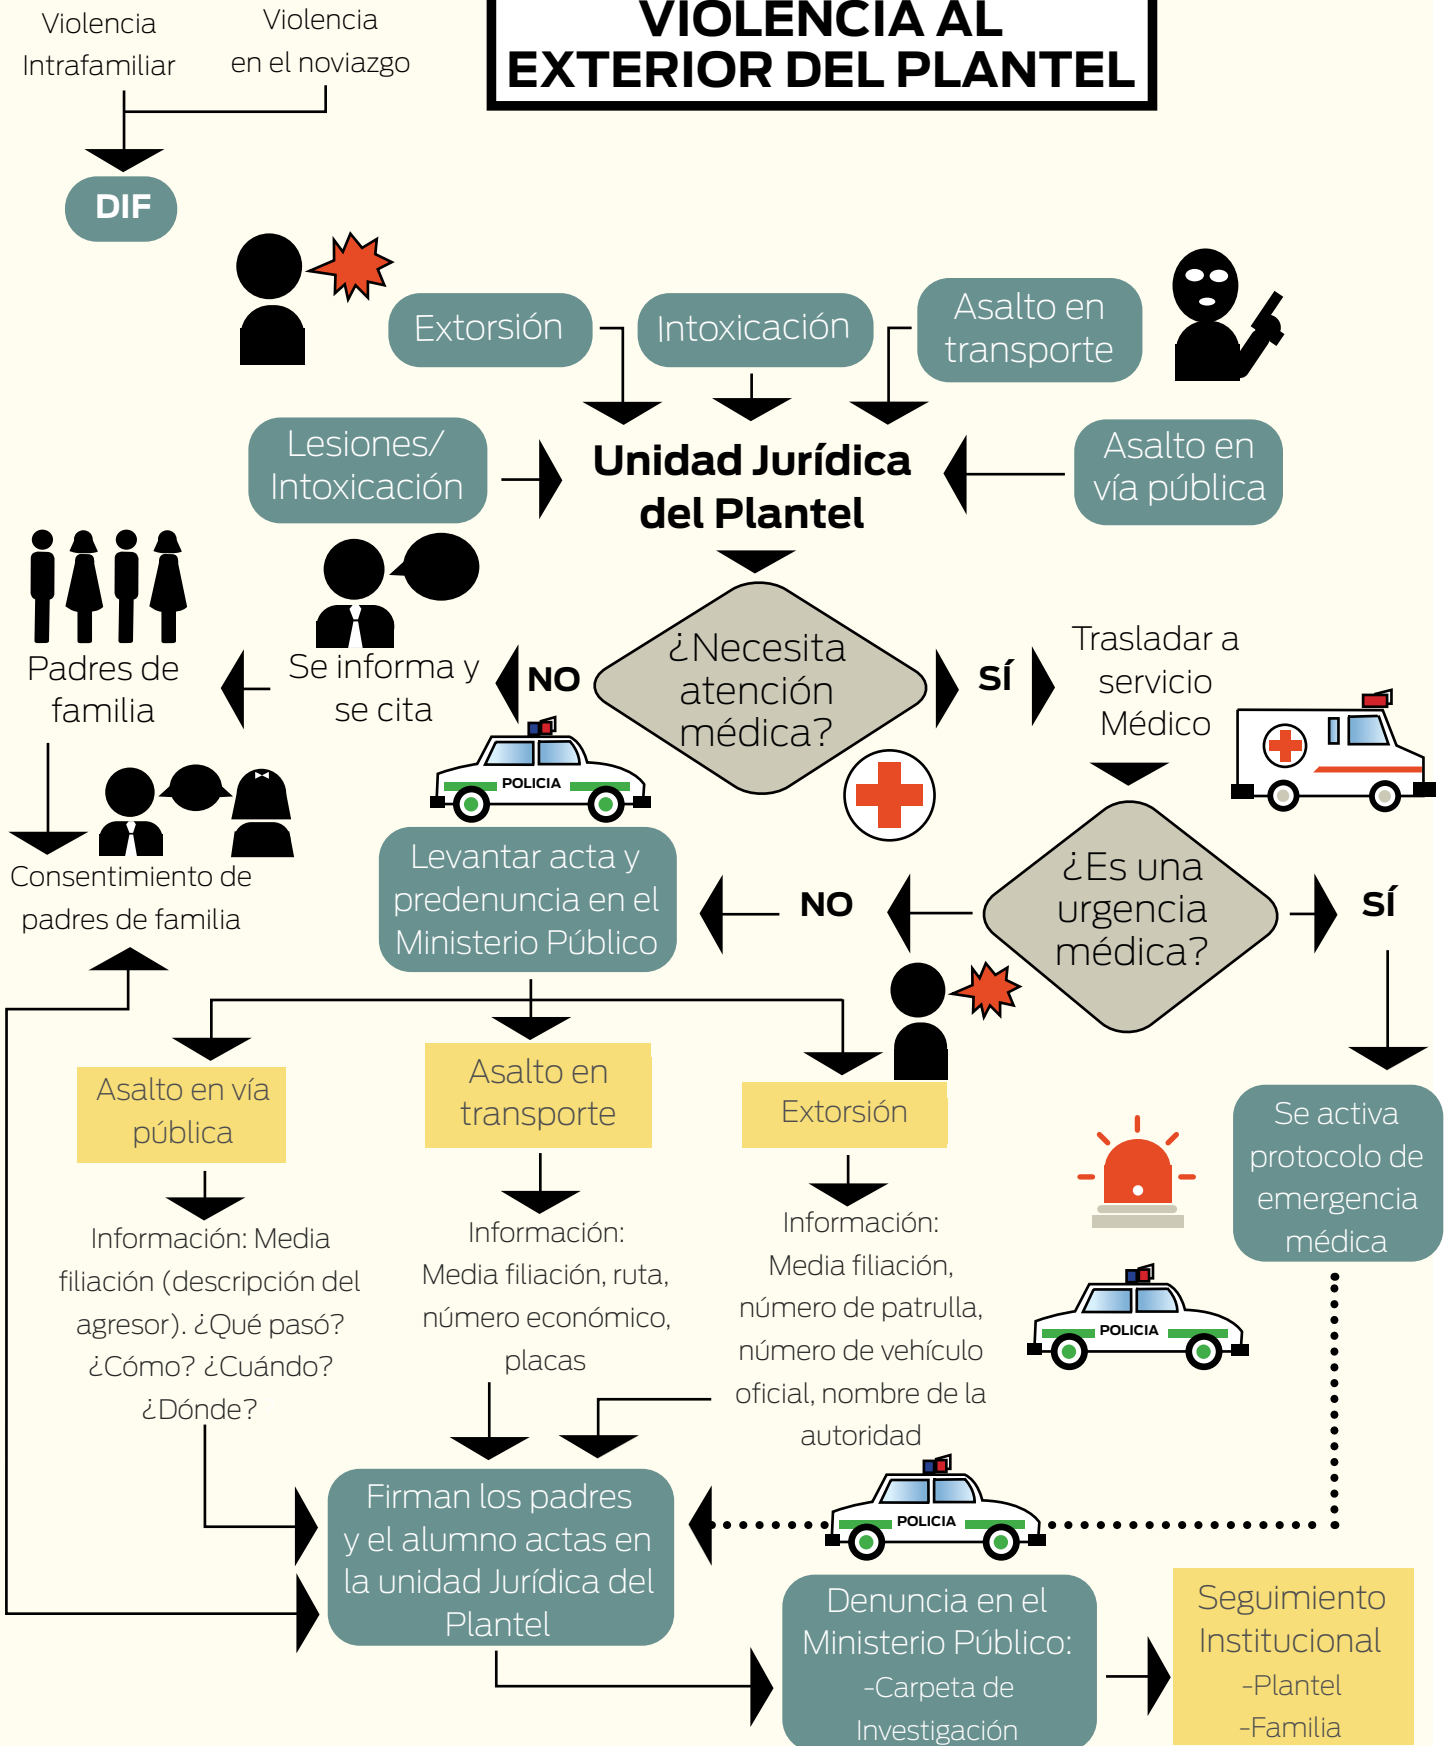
Violencia Intrafamiliar

Violencia en el noviazgo

VIOLENCIA AL EXTERIOR DEL PLANTEL

DIF

Extorsión

Intoxicación

Asalto en transporte

Lesiones/ Intoxicación

Unidad Jurídica del Plantel

Asalto en vía pública

Padres de familia

Se informa y se cita

NO

¿Necesita atención médica?

SÍ

Trasladar a servicio Médico

POLICIA

Consentimiento de padres de familia

Levantar acta y predenuncia en el Ministerio Público

NO

¿Es una urgencia médica?

SÍ

Asalto en vía pública

Asalto en transporte

Extorsión

Se activa protocolo de emergencia médica

Información: Media filiación (descripción del agresor). ¿Qué pasó? ¿Cómo? ¿Cuándo? ¿Dónde?

Información: Media filiación, ruta, número económico, placas

Información: Media filiación, número de patrulla, número de vehículo oficial, nombre de la autoridad

POLICIA

POLICIA

Firman los padres y el alumno actas en la unidad Jurídica del Plantel

Denuncia en el Ministerio Público: -Carpeta de Investigación

Seguimiento Institucional -Plantel -Familia